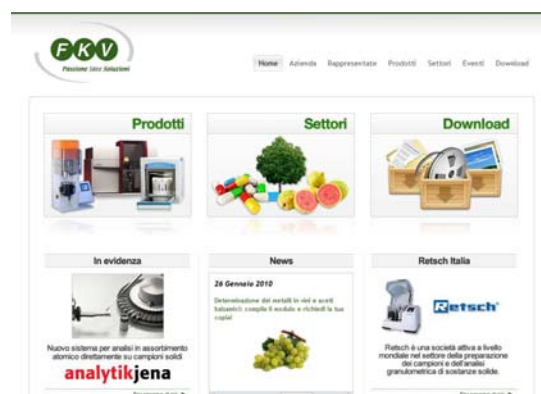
FKV
Passione Idee Soluzioni

Home Azienda Rappresentate Prodotti Settori Eventi Download

Prodotti

Settori

Download

In evidenza

Nuovo sistema per analisi in assortimento atomico direttamente sui campioni solidi

analytikjena

News

26 Gennaio 2010

Determinazione dei metalli in vini e aceti balsamici: compila il modulo e richiedi la tua copia!

Retsch Italia

Retsch

Retsch è una società attiva a livello mondiale nel settore della preparazione dei campioni e dell'analisi granulometrica di sostanze solide.